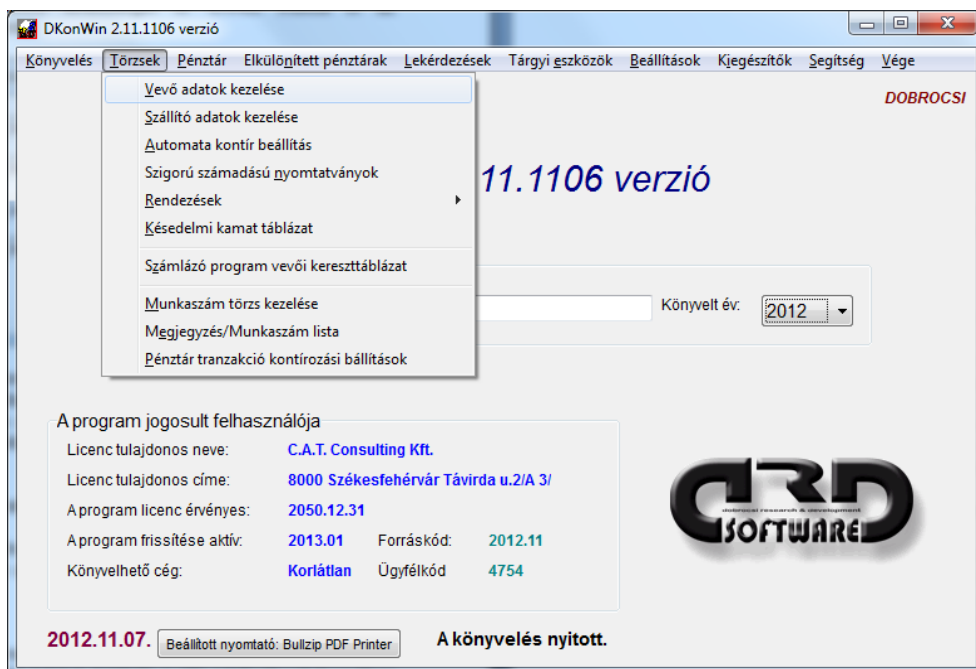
DKonWin 2.11.1106 verzió

Könyvelés Törzsek Pénztár Elkülönített pénztárak Lekérdezések Tárgyi eszközök Beállítások Kiegészítők Segítség Vége

Vevő adatok kezelése
Szállító adatok kezelése
Automata kontír beállítás
Szigorú számadású nyomtatványok
Rendezések
Késedelmi kamat táblázat
Számlázó program vevői kereszttáblázat
Munkaszám törzs kezelése
Megjegyzés/Munkaszám lista
Pénztár tranzakció kontírozási bállítások

DOBROCSI

11.1106 verzió

Könyvelt év: 2012

A program jogosult felhasználója
Licenc tulajdonos neve: C.A.T. Consulting Kft.
Licenc tulajdonos címe: 8000 Székesfehérvár Távirda u.2/A 3/
A program licenc érvényes: 2050.12.31
A program frissítése aktív: 2013.01 Forráskód: 2012.11
Könyvelhető cég: Korlátlan Ügyfélkód 4754

DRD
dobrocsi research & development
SOFTWARE

2012.11.07. Beállított nyomtató: Bullzip PDF Printer A könyvelés nyitott.